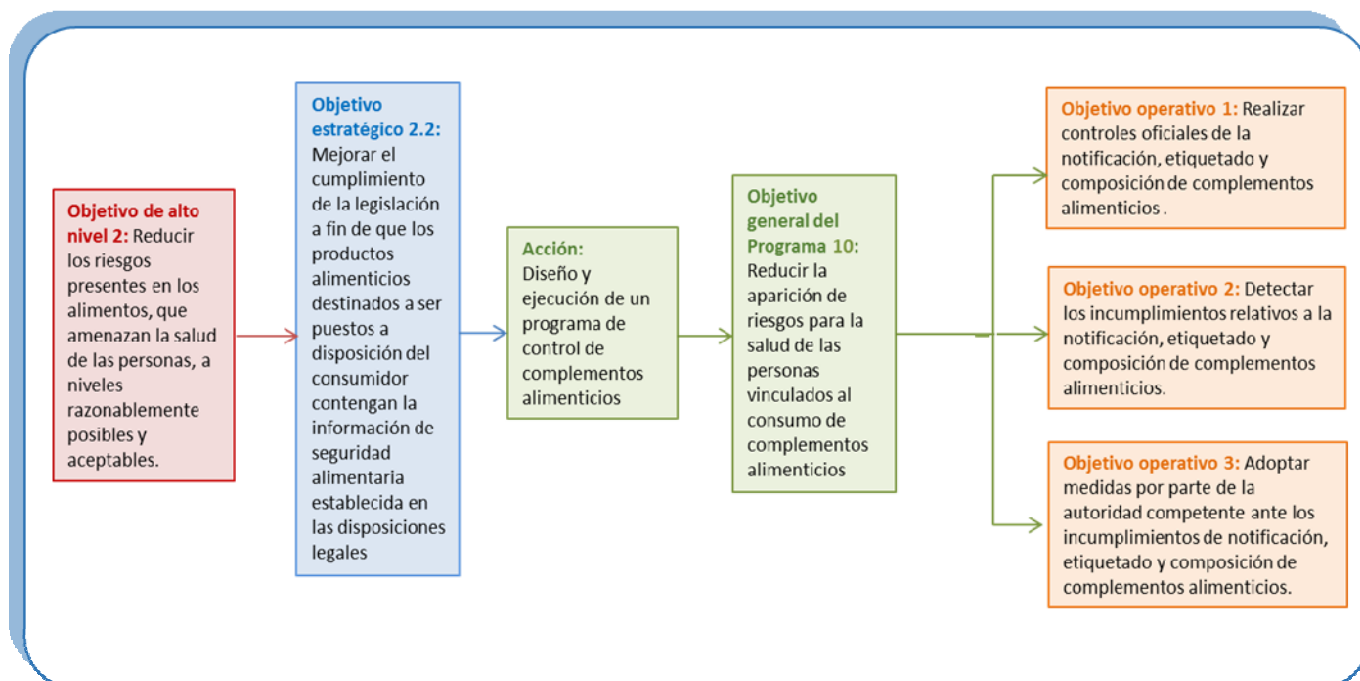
Objetivo de alto nivel 2: Reducir los riesgos presentes en los alimentos, que amenazan la salud de las personas, a niveles razonablemente posibles y aceptables.

Objetivo estratégico 2.2: Mejorar el cumplimiento de la legislación a fin de que los productos alimenticios destinados a ser puestos a disposición del consumidor contengan la información de seguridad alimentaria establecida en las disposiciones legales

Acción: Diseño y ejecución de un programa de control de complementos alimenticios

Objetivo general del Programa 10: Reducir la aparición de riesgos para la salud de las personas vinculados al consumo de complementos alimenticios

Objetivo operativo 1: Realizar controles oficiales de la notificación, etiquetado y composición de complementos alimenticios .

Objetivo operativo 2: Detectar los incumplimientos relativos a la notificación, etiquetado y composición de complementos alimenticios.

Objetivo operativo 3: Adoptar medidas por parte de la autoridad competente ante los incumplimientos de notificación, etiquetado y composición de complementos alimenticios.